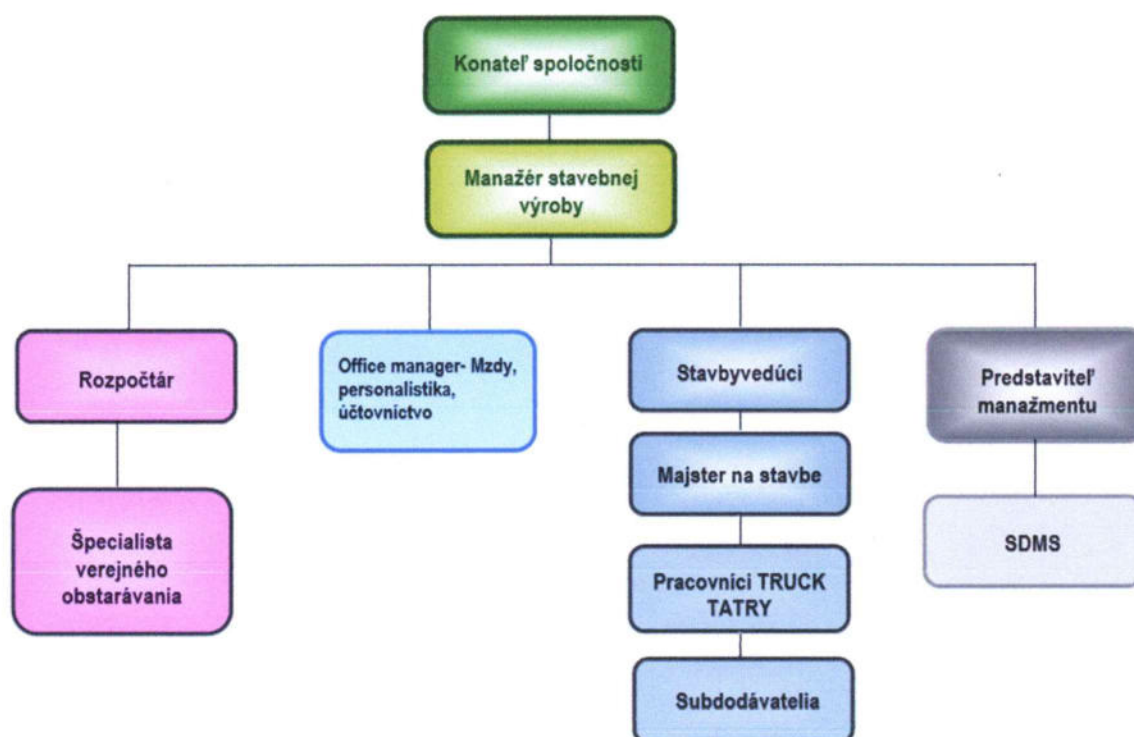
Konateľ spoločnosti

Manažér stavebnej výroby

Rozpočtár

Špecialista verejného obstarávania

Office manager- Mzdy, personalistika, účtovnictvo

Stavbyvedúci

Majster na stavbe

Pracovníci TRUCK TATRY

Subdodávatelia

Predstaviteľ manažmentu

SDMS